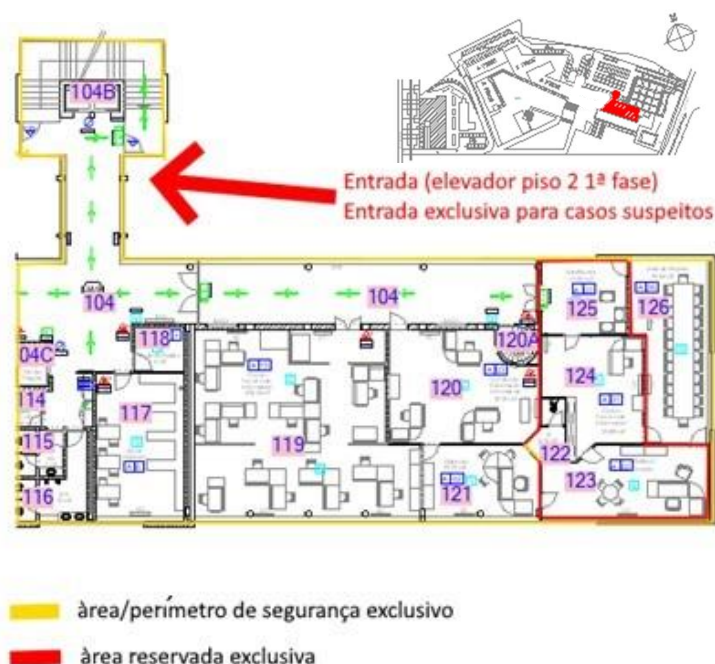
104B

Entrada (elevador piso 2 1ª fase)
Entrada exclusiva para casos suspeitos

104
104
125
126
04C
118
120A
114
117
120
124
115
119
122
116
121
123

àrea/perímetro de segurança exclusivo

àrea reservada exclusiva